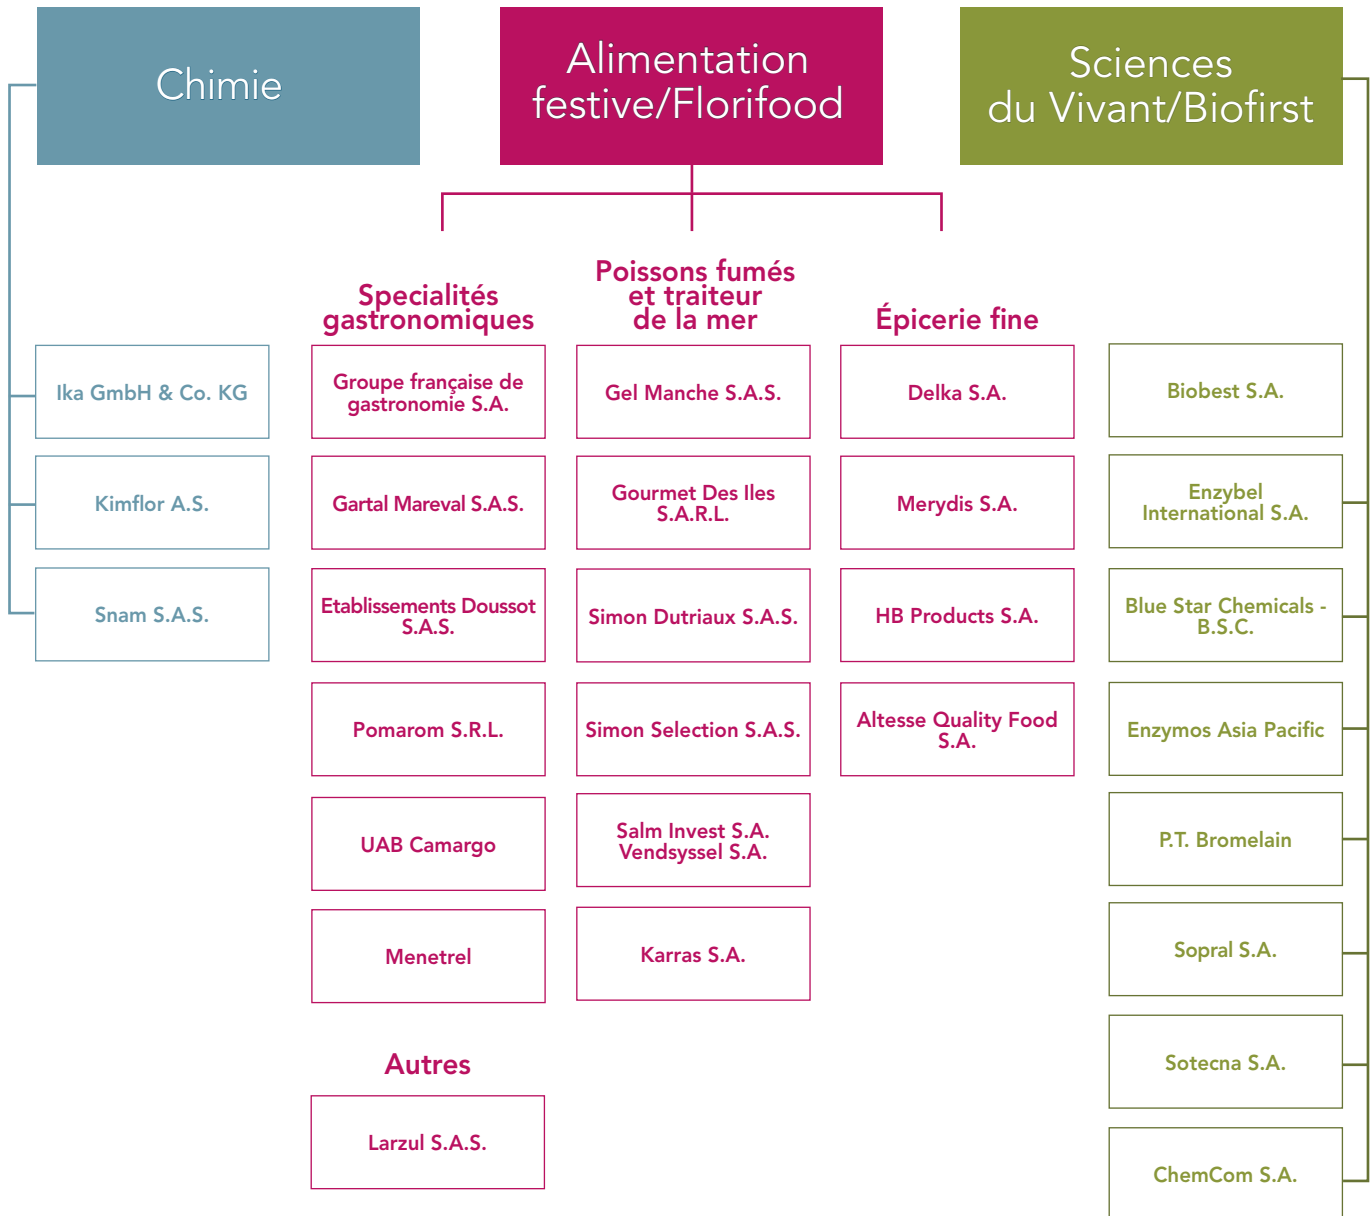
Chimie

Alimentation festive/Florifood

Sciences du Vivant/Biofirst

Ika GmbH & Co. KG

Kimflor A.S.

Snam S.A.S.

Specialités gastronomiques

Groupe française de gastronomie S.A.

Gartal Mareval S.A.S.

Etablissements Doussot S.A.S.

Pomarom S.R.L.

UAB Camargo

Menetrel

Autres

Larzul S.A.S.

Poissons fumés et traiteur de la mer

Gel Manche S.A.S.

Gourmet Des Iles S.A.R.L.

Simon Dutriaux S.A.S.

Simon Selection S.A.S.

Salm Invest S.A. Vendsyssel S.A.

Karras S.A.

Épicerie fine

Delka S.A.

Merydis S.A.

HB Products S.A.

Altesse Quality Food S.A.

Biobest S.A.

Enzybel International S.A.

Blue Star Chemicals - B.S.C.

Enzymos Asia Pacific

P.T. Bromelain

Sopral S.A.

Sotecna S.A.

ChemCom S.A.